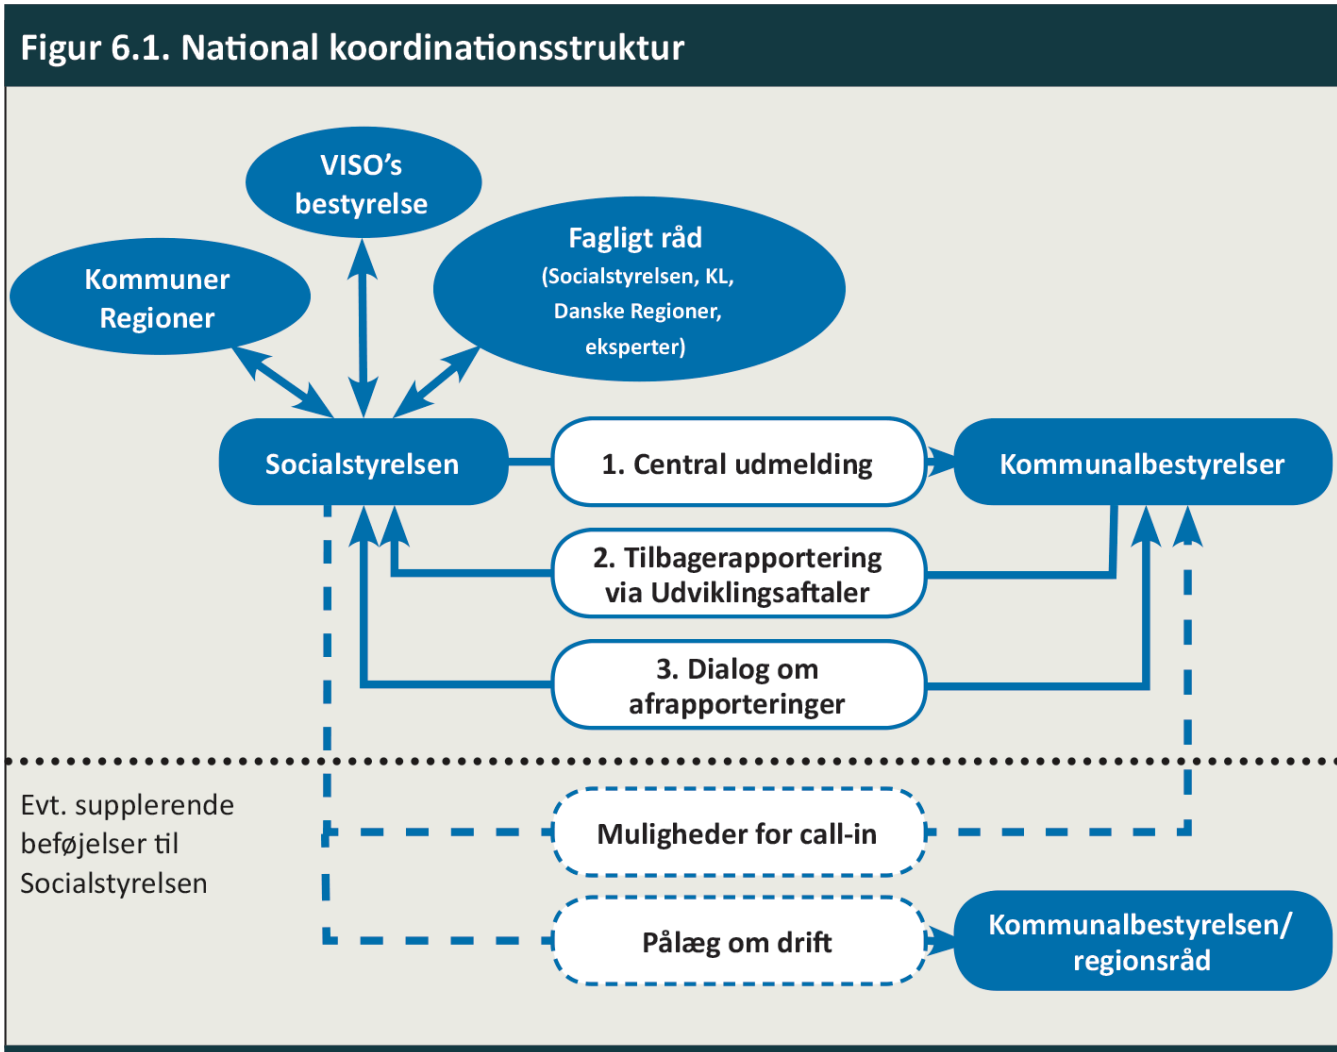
Figur 6.1. National koordinationsstruktur

VISO's bestyrelse

Kommuner Regioner

Fagligt råd (Socialstyrelsen, KL, Danske Regioner, eksperter)

Socialstyrelsen

1. Central udmelding

Kommunalbestyrelser

2. Tilbagerapportering via Udviklingsaftaler

3. Dialog om afrapporteringer

Evt. supplerende beføjelser til Socialstyrelsen

Muligheder for call-in

Pålæg om drift

Kommunalbestyrelsen/ regionsråd